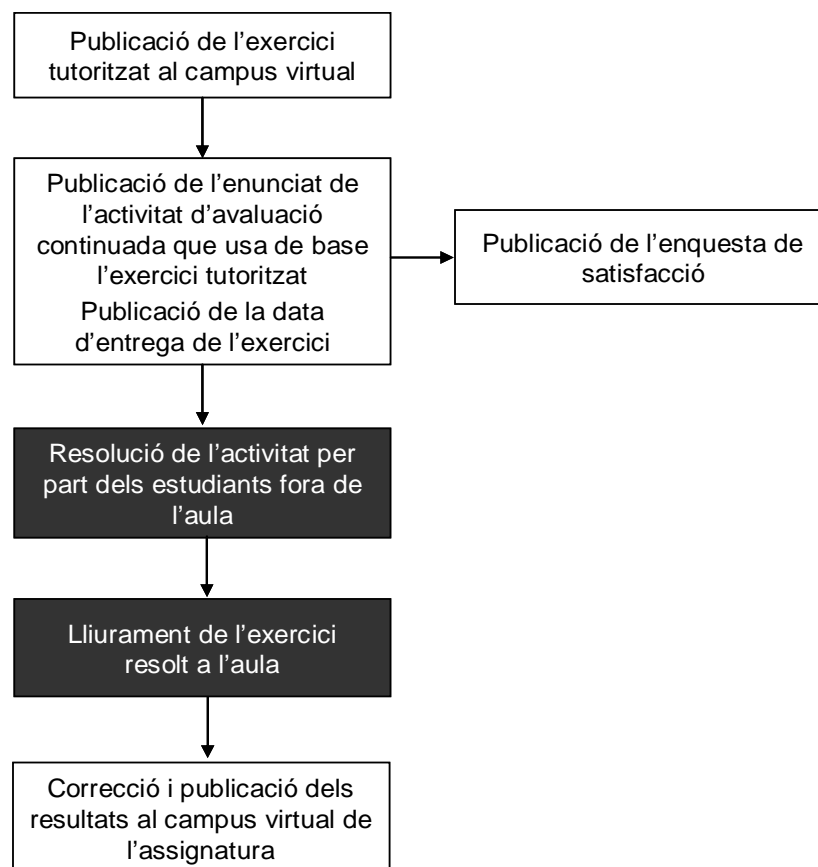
Publicació de l’exercici tutoritzat al campus virtual

Publicació de l’enunciat de l’activitat d’avaluació continuada que usa de base l’exercici tutoritzat

Publicació de la data d’entrega de l’exercici

Publicació de l’enquesta de satisfacció

Resolució de l’activitat per part dels estudiants fora de l’aula

Lliurament de l’exercici resolt a l’aula

Correcció i publicació dels resultats al campus virtual de l’assignatura